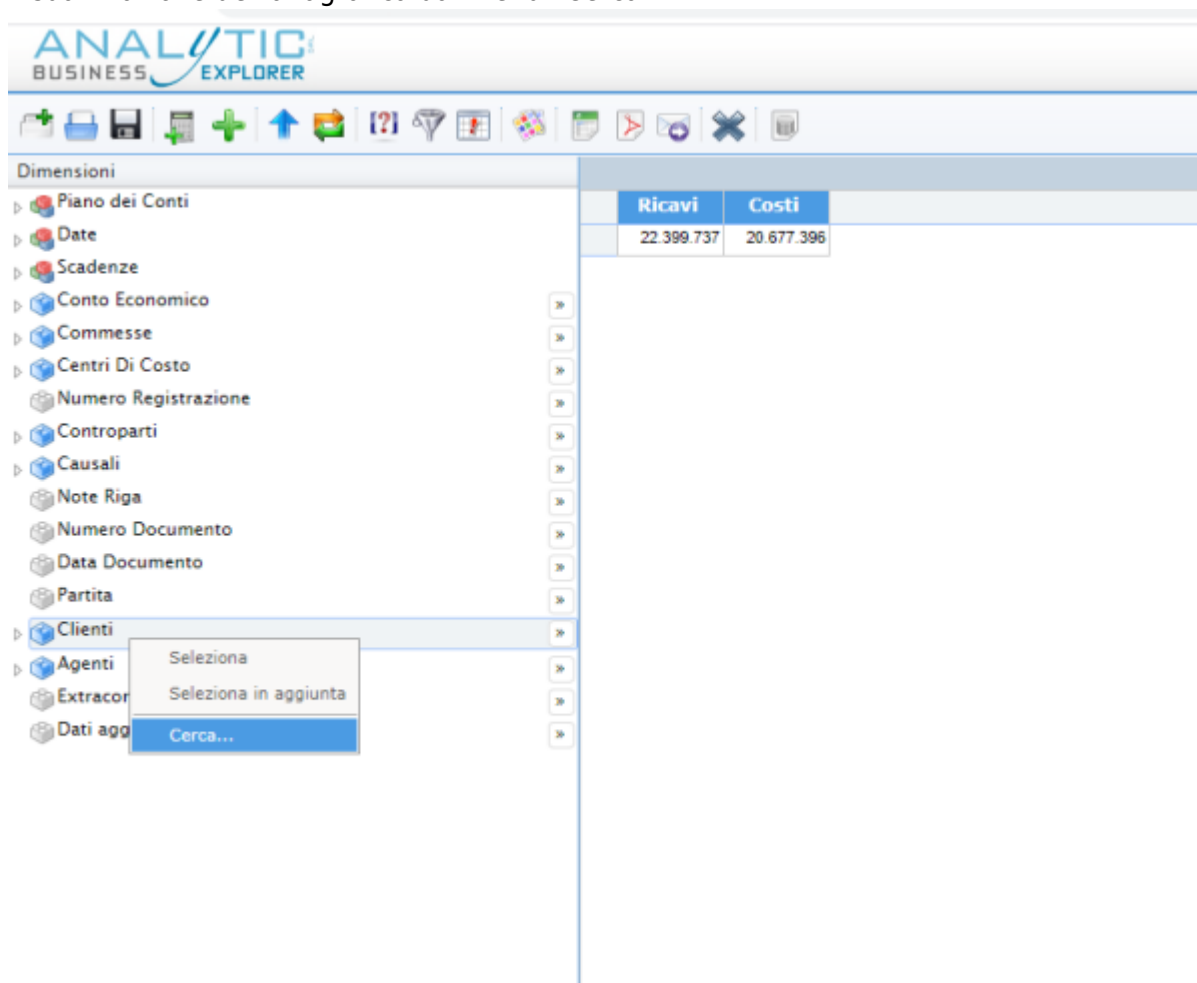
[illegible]

ANALYTIC
BUSINESS EXPLORER

Dimensioni

Piano dei Conti
Date
Scadenze
Conto Economico »
Commesse »
Centri Di Costo »
Numero Registrazione »
Controparti »
Causali »
Note Riga »
Numero Documento »
Data Documento »
Partita »
Clienti »
Agenti »
Extracor »
Dati agg »

Seleziona
Seleziona in aggiunta
Cerca...

| | Ricavi | Costi |
|---|---|---|
| | 22.399.737 | 20.677.396 |